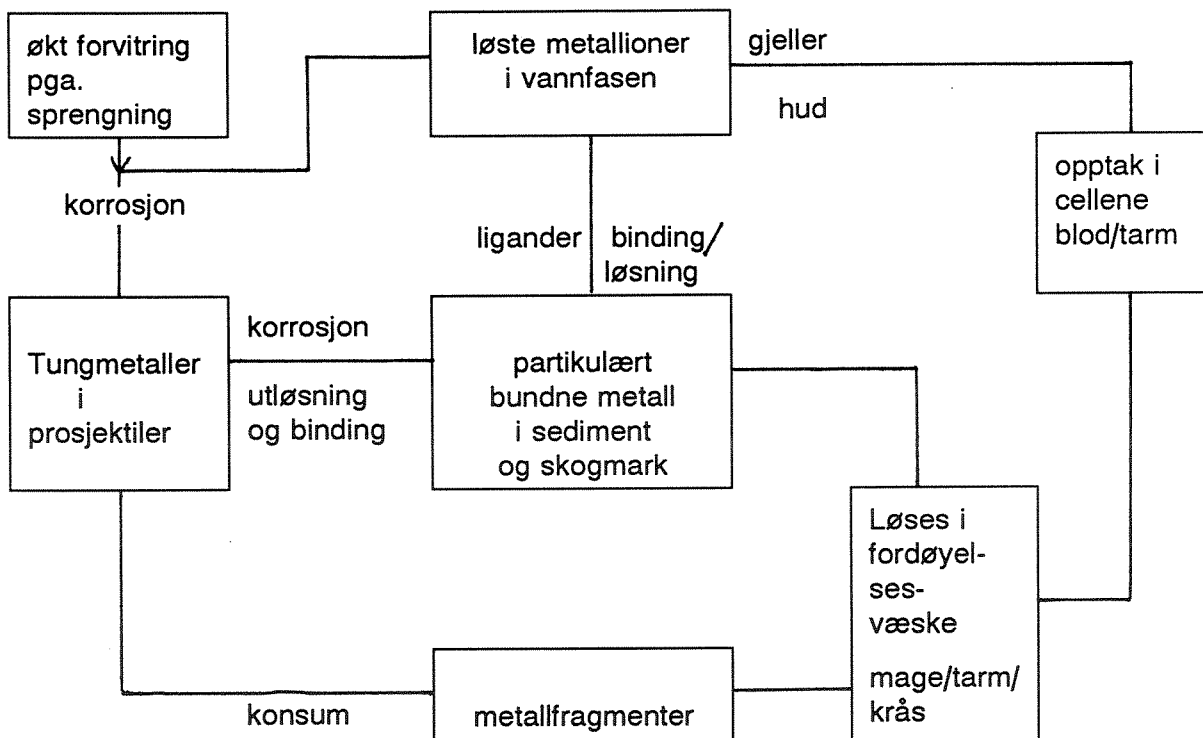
økt forvitring pga. sprengning

løste metallioner i vannfasen

gjeller

hud

opptak i cellene blod/tarm

korrosjon

ligander

binding/ løsning

Tungmetaller i prosjektiler

korrosjon

utløsning og binding

partikulært bundne metall i sediment og skogmark

Løses i fordøyelsesvæske

mage/tarm/ krås

konsum

metallfragmenter